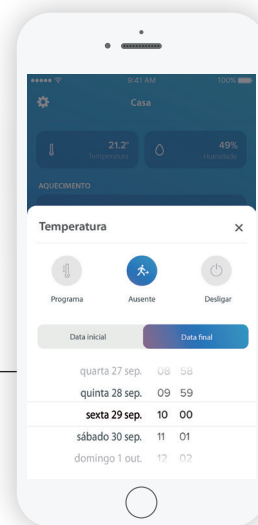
●●●●● 9:41 AM 100%

Casa

21.2° Temperatura

49% Humidade

AQUECIMENTO

Temperatura ×

Programa Ausente Desligar

Data inicial Data final

quarta 27 sep. 08 58
quinta 28 sep. 09 59
sexta 29 sep. 10 00
sábado 30 sep. 11 01
domingo 1 out. 12 02